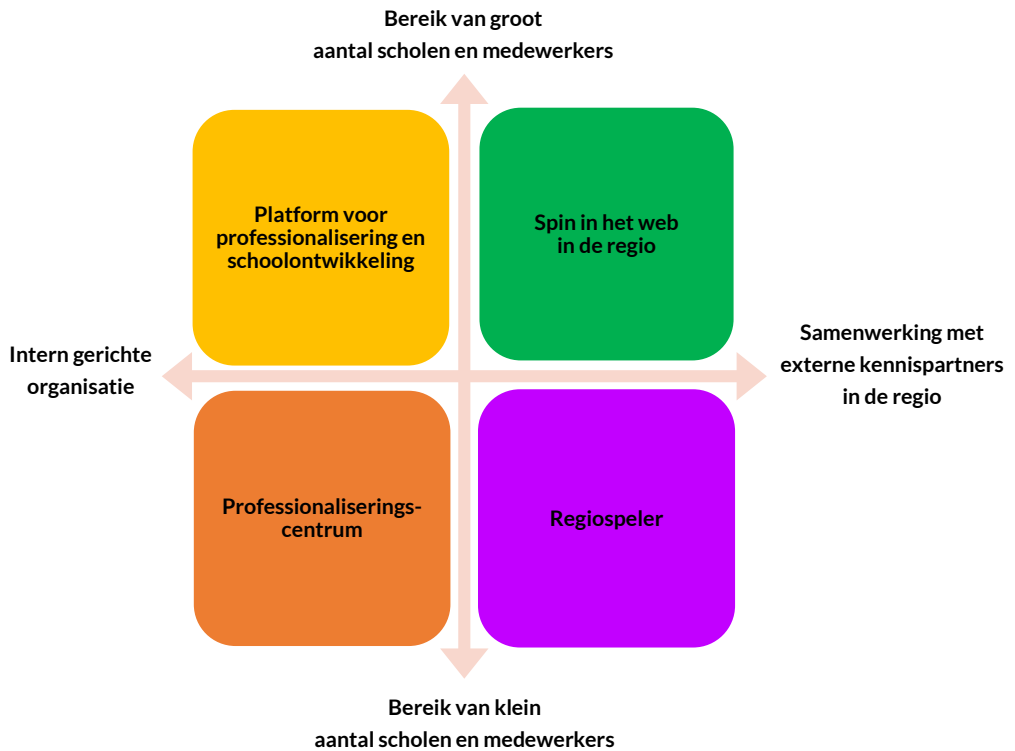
Bereik van groot
aantal scholen en medewerkers

Platform voor professionalisering en schoolontwikkeling

Spin in het web in de regio

Intern gerichte organisatie

Samenwerking met externe kennispartners in de regio

Professionaliseringscentrum

Regiospeler

Bereik van klein
aantal scholen en medewerkers